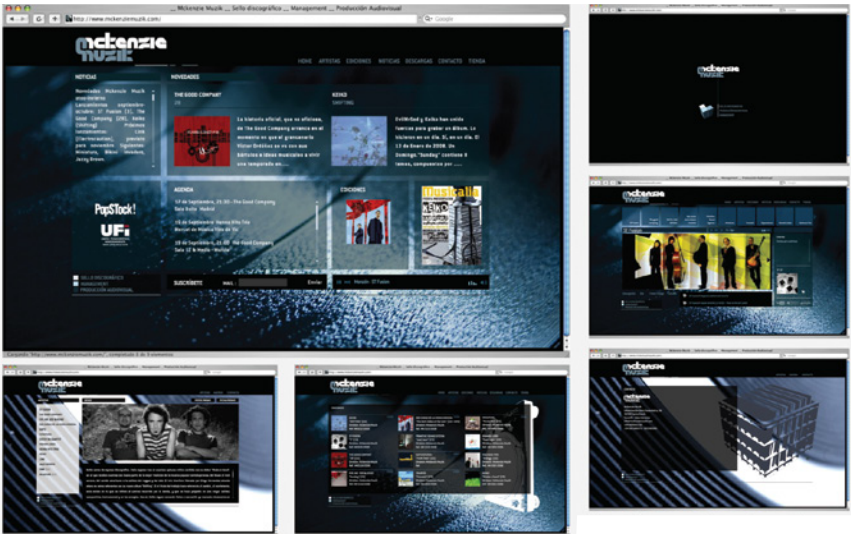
__ Mckenzie Muzik __ Sello discográfico __ Management __ Producción Audiovisual

http://www.mckenziemuzik.com/

Google

mckenzie muzik

HOME ARTISTAS EDICIONES NOTICIAS DESCARGAS CONTACTO TIENDA

NOTICIAS

Novedades Mckenzie Muzik anunciamos: Lanzamientos: explosión: octubre: El Fusión [7], The Good Company [28], Keiko [Shifting] Próximos lanzamientos: Link [Elertrocution] previsto para noviembre. Siguientes: Miniature, Bikini Hendred, Jenny Brown.

NOVEDADES

THE GOOD COMPANY

KEIKO
SHIFTING

La historia oficial, que es efímera, de The Good Company arranca en el momento en que el grameenarla Víctor Ordóñez se va con sus baterías a ideas musicales a vivir una temporada en ...

DrilMrDad y Keiko han unido fuerzas para grabar un álbum. Lo hicieron en un día. El 13 de Enero de 2008. Un Domingo "Sunday" contiene 8 temas, compuestos por ...

PopSTock!

UFi

AGENDA

14 de Septiembre, 23.00 - The Good Company
Sala Rufus - Madrid

15 de Septiembre - Venta Etilo Tila
Bazar de Música Elite de Ta

16 de Septiembre, 21.00 - The Good Company
Sala 12 & Media - Madrid

EDICIONES

Musikalia

KEIKO

SELLO DISCOGRÁFICO
MANAGEMENT
PRODUCCIÓN AUDIOVISUAL

SUSCRÍBETE

MAIL

Enviar

Novedad: El Fusión

Cargando "http://www.mckenziemuzik.com/", completado 2 de 4 elementos

mckenzie muzik

mckenzie muzik

mckenzie muzik

mckenzie muzik

mckenzie muzik